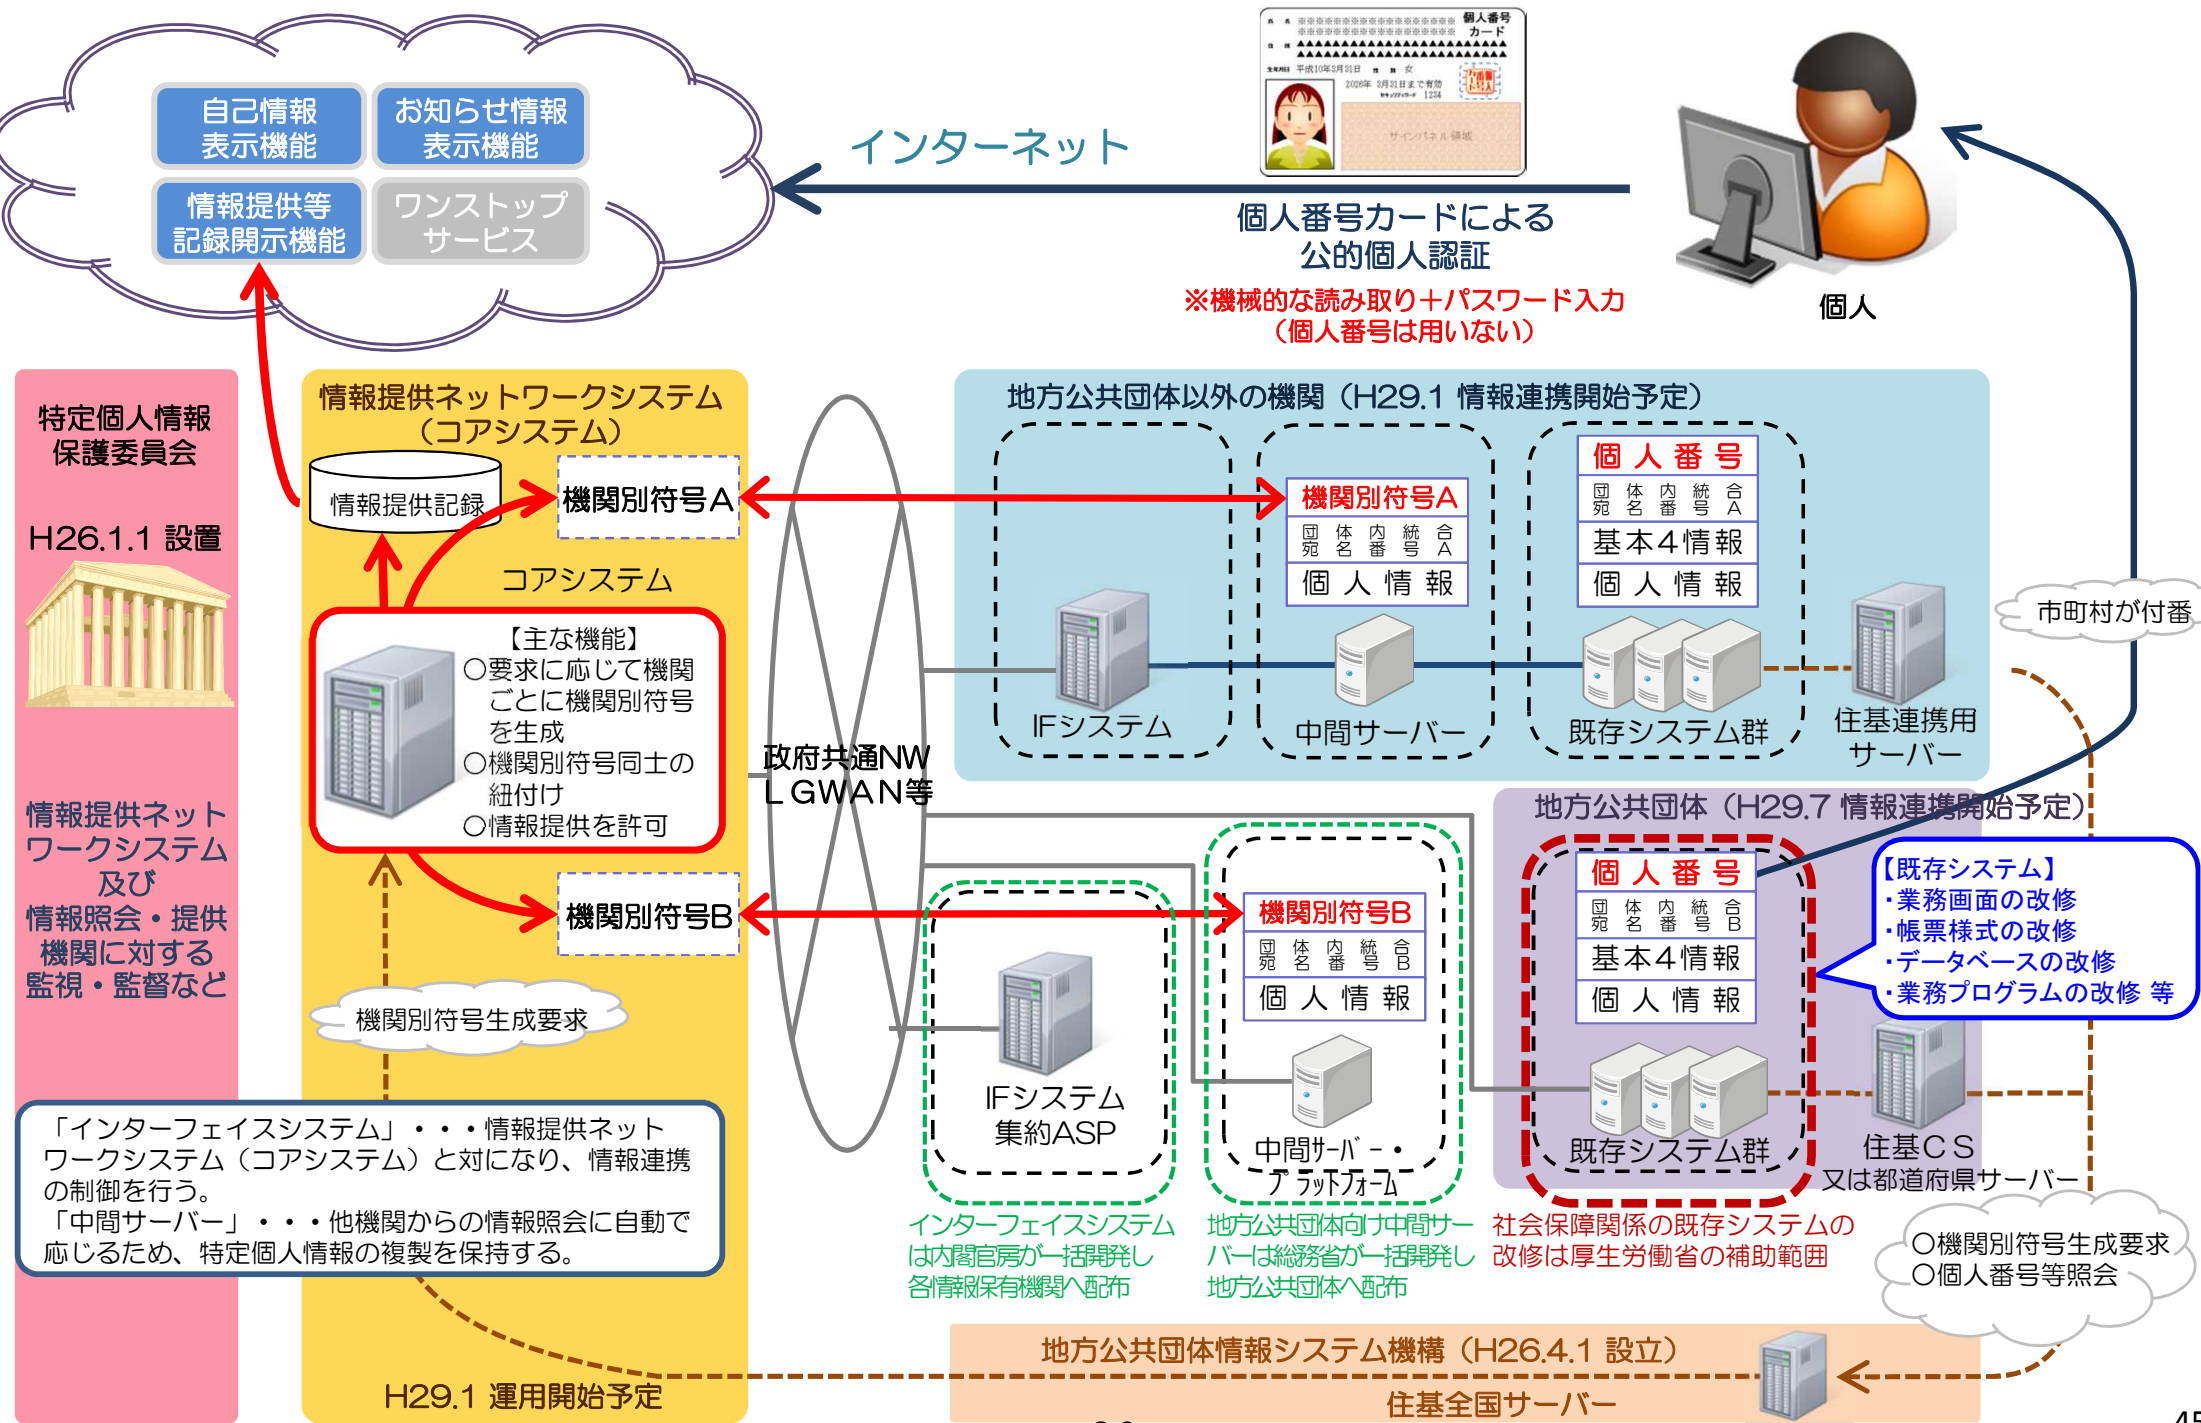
自己情報表示機能
お知らせ情報表示機能
情報提供等記録開示機能
ワンストップサービス

インターネット

個人番号カード

個人番号カードによる公的個人認証
※機械的な読み取り＋パスワード入力（個人番号は用いない）

個人

特定個人情報保護委員会
H26.1.1 設置

情報提供ネットワークシステム及び情報照会・提供機関に対する監視・監督など

情報提供ネットワークシステム（コアシステム）
情報提供記録
機関別符号A
コアシステム
【主な機能】
○要求に応じて機関ごとに機関別符号を生成
○機関別符号同士の紐付け
○情報提供を許可
機関別符号B
機関別符号生成要求
H29.1 運用開始予定

政府共通NW
LGWAN等

地方公共団体以外の機関（H29.1 情報連携開始予定）
機関別符号A
団宛 体名 内番 統号 合A
個人情報
個人番号
団宛 体名 内番 統号 合A
基本４情報
個人情報
IFシステム
中間サーバー
既存システム群
住基連携用サーバー
市町村が付番

地方公共団体（H29.7 情報連携開始予定）
機関別符号B
団宛 体名 内番 統号 合B
個人情報
個人番号
団宛 体名 内番 統号 合B
基本４情報
個人情報
【既存システム】
・業務画面の改修
・帳票様式の改修
・データベースの改修
・業務プログラムの改修 等
IFシステム集約ASP
中間サーバー・プラットフォーム
既存システム群
住基CS又は都道府県サーバー

「インターフェイスシステム」・・・情報提供ネットワークシステム（コアシステム）と対になり、情報連携の制御を行う。
「中間サーバー」・・・他機関からの情報照会に自動で応じるため、特定個人情報の複製を保持する。

インターフェイスシステムは内閣官房が一括開発し各情報保有機関へ配布
地方公共団体向け中間サーバーは総務省が一括開発し地方公共団体へ配布
社会保障関係の既存システムの改修は厚生労働省の補助範囲

○機関別符号生成要求
○個人番号等照会

地方公共団体情報システム機構（H26.4.1 設立）
住基全国サーバー